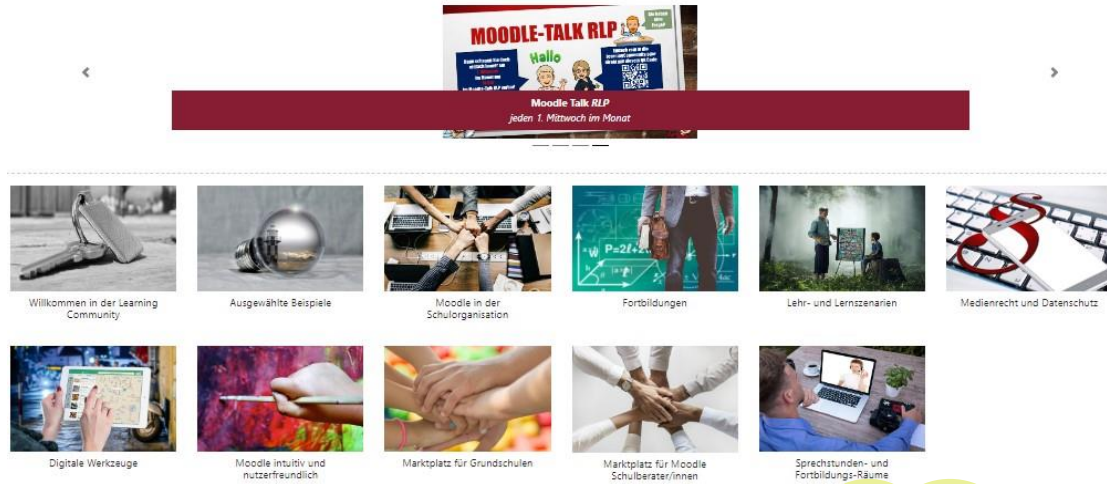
MOODLE-TALK RLP

Hallo

Moodle Talk *RLP*
*jeden 1. Mittwoch im Monat*

Willkommen in der Learning Community

Ausgewählte Beispiele

Moodle in der Schulorganisation

Fortbildungen

Lehr- und Lernszenarien

Medienrecht und Datenschutz

Digitale Werkzeuge

Moodle intuitiv und nutzerfreundlich

Marktplatz für Grundschulen

Marktplatz für Moodle Schulberater/innen

Sprechstunden- und Fortbildungs-Räume